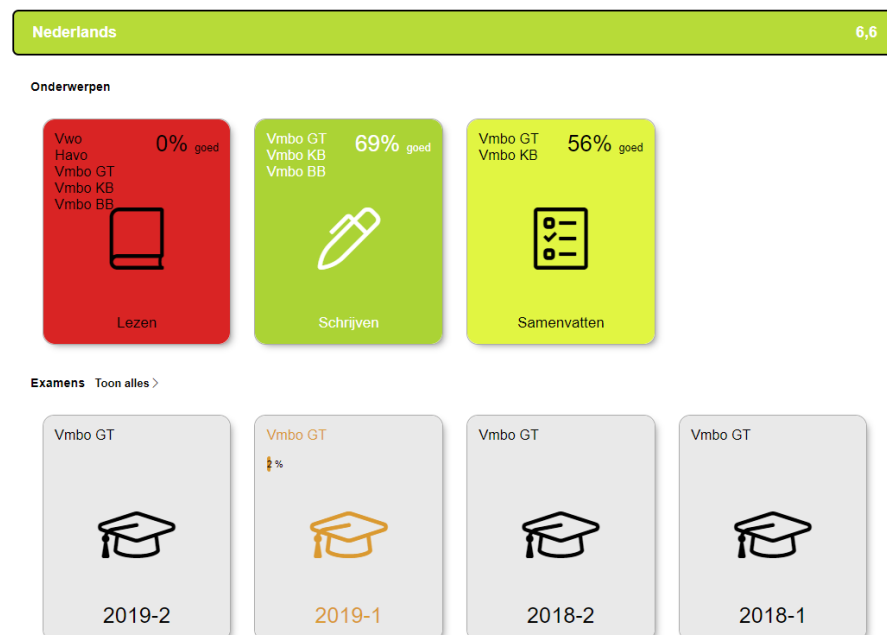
Nederlands 6,6

Onderwerpen

Vwo
Havo
Vmbo GT
Vmbo KB
Vmbo BB
0% goed
Lezen

Vmbo GT
Vmbo KB
Vmbo BB
69% goed
Schrijven

Vmbo GT
Vmbo KB
56% goed
Samenvatten

Examens Toon alles

Vmbo GT
2019-2

Vmbo GT
2 %
2019-1

Vmbo GT
2018-2

Vmbo GT
2018-1